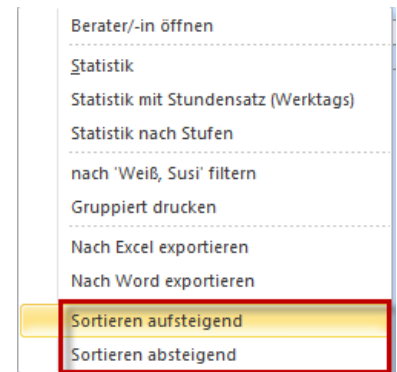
Berater/-in öffnen

Statistik

Statistik mit Stundensatz (Werktags)

Statistik nach Stufen

nach 'Weiß, Susi' filtern

Gruppiert drucken

Nach Excel exportieren

Nach Word exportieren

Sortieren aufsteigend

Sortieren absteigend